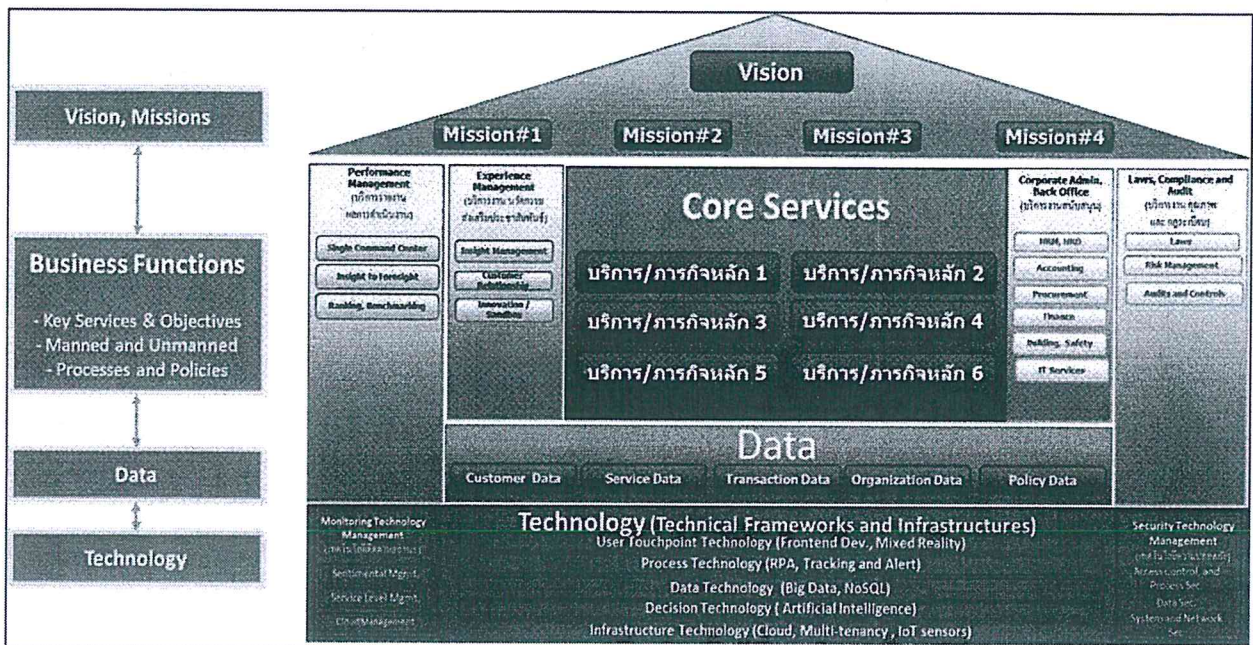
Vision, Missions

Business Functions

- Key Services & Objectives
- Manned and Unmanned
- Processes and Policies

Data

Technology

Vision

Mission#1 Mission#2 Mission#3 Mission#4

Performance Management (บริการงาน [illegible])

Single Command Center

Insight to Foresight

Ranking, Benchmarking

Experience Management ([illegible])

Insight Management

Customer Relationship

Innovation / Sandbox

Core Services

บริการ/ภารกิจหลัก 1

บริการ/ภารกิจหลัก 2

บริการ/ภารกิจหลัก 3

บริการ/ภารกิจหลัก 4

บริการ/ภารกิจหลัก 5

บริการ/ภารกิจหลัก 6

Corporate Admin, Back Office (บริการงานสนับสนุน)

HRM, HRD

Accounting

Procurement

Finance

Building, Safety

IT Services

Laws, Compliance and Audit ([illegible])

Laws

Risk Management

Audits and Controls

Data

Customer Data

Service Data

Transaction Data

Organization Data

Policy Data

Monitoring Technology Management ([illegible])

Sentimental Mgmt.

Service Level Mgmt.

Cloud Management

Technology (Technical Frameworks and Infrastructures)

User Touchpoint Technology (Frontend Dev., Mixed Reality)

Process Technology (RPA, Tracking and Alert)

Data Technology (Big Data, NoSQL)

Decision Technology ( Artificial Intelligence)

Infrastructure Technology (Cloud, Multi-tenancy , IoT sensors)

Security Technology Management ([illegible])

Access control, and Process Sec.

Data Sec.

System and Network Sec.